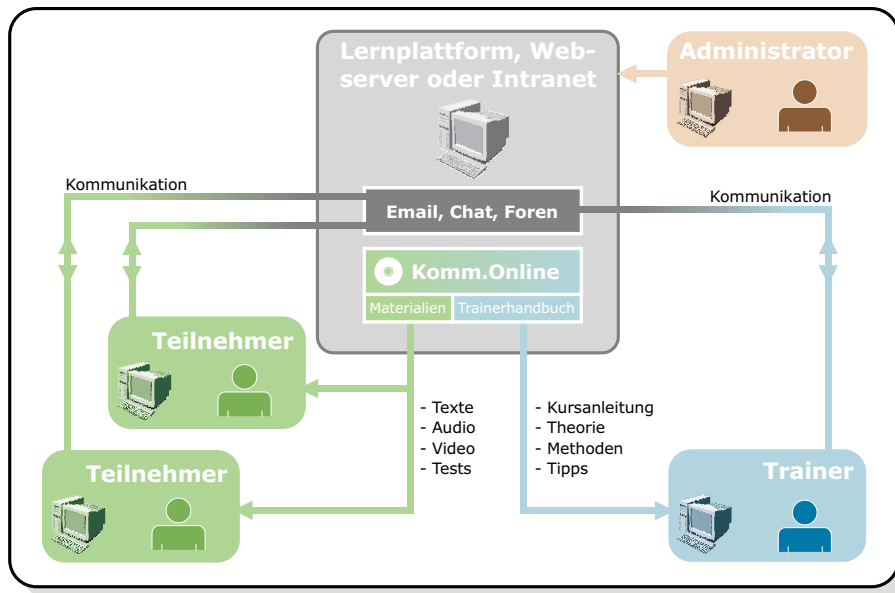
Lernplattform, Webserver oder Intranet

Administrator

Kommunikation

Email, Chat, Foren

Kommunikation

Komm.Online

Materialien

Trainerhandbuch

Teilnehmer

- Texte
- Audio
- Video
- Tests

- Kursanleitung
- Theorie
- Methoden
- Tipps

Teilnehmer

Trainer